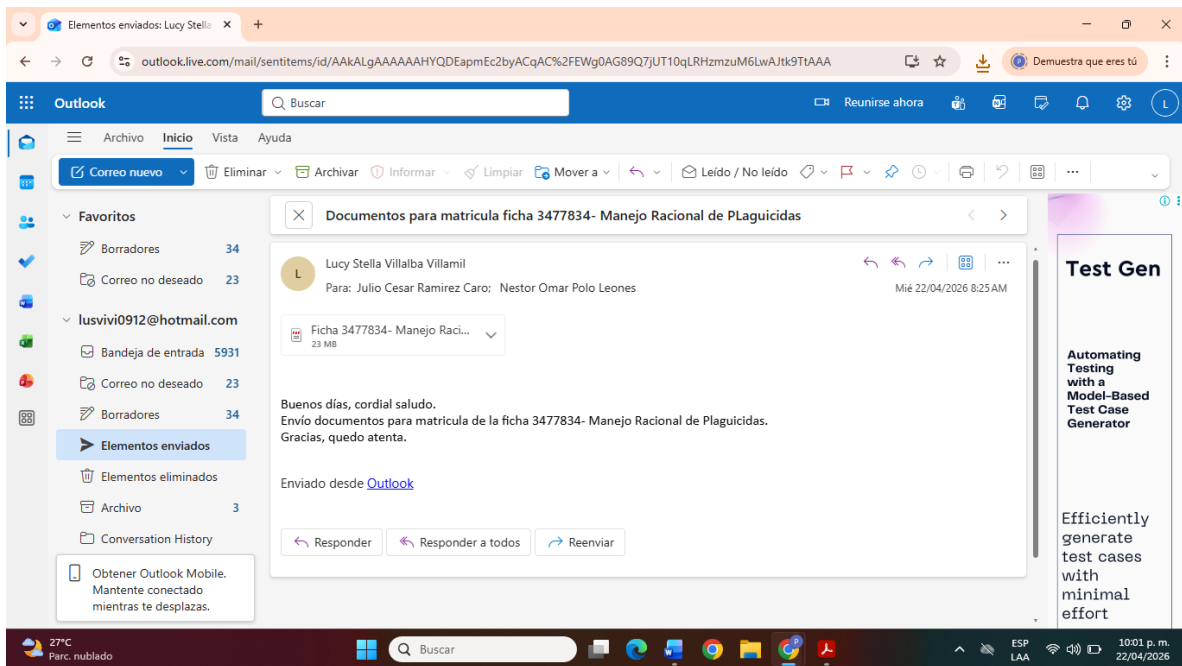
Elementos enviados: Lucy Stella ×
+

outlook.live.com/mail/sentitems/id/AAkALgAAAAAAHYQDEapmEc2byACqAC%2FEWg0AG89Q7jUT10qLRHzmzuM6LwAJtk9TtAAA

Demuestra que eres tú

Outlook
Buscar
Reunirse ahora
L

Archivo Inicio Vista Ayuda

Correo nuevo
Eliminar
Archivar
Informar
Limpiar
Mover a
Leído / No leído

Favoritos
Borradores 34
Correo no deseado 23
lusvivi0912@hotmail.com
Bandeja de entrada 5931
Correo no deseado 23
Borradores 34
Elementos enviados
Elementos eliminados
Archivo 3
Conversation History

Obtener Outlook Mobile. Mantente conectado mientras te desplazas.

Documentos para matricula ficha 3477834- Manejo Racional de PLaguicidas

L
Lucy Stella Villalba Villamil
Para: Julio Cesar Ramirez Caro; Nestor Omar Polo Leones
Mié 22/04/2026 8:25 AM

Ficha 3477834- Manejo Raci...
23 MB

Buenos días, cordial saludo.
Envío documentos para matricula de la ficha 3477834- Manejo Racional de Plaguicidas.
Gracias, quedo atenta.

Enviado desde Outlook

Responder
Responder a todos
Reenviar

Test Gen

Automating Testing with a Model-Based Test Case Generator

Efficiently generate test cases with minimal effort

27°C
Parc. nublado
Buscar
ESP
LAA
10:01 p. m.
22/04/2026